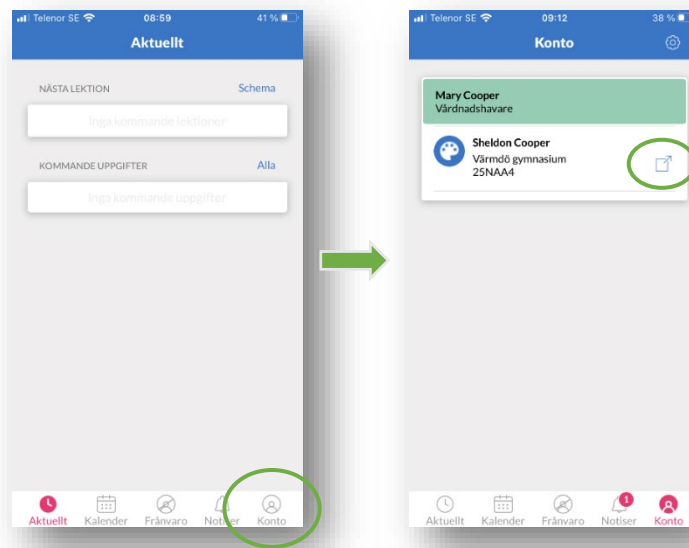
Telenor SE 08:59 41 %

Aktuellt

NÄSTA LEKTION Schema

Inga kommande lektioner

KOMMANDE UPPGIFTER Alla

Inga kommande uppgifter

Aktuellt Kalender Frånvaro Notiser Konto

Telenor SE 09:12 38 %

Konto

Mary Cooper
Vårdnadshavare

Sheldon Cooper
Värmdö gymnasium
25NAA4

Aktuellt Kalender Frånvaro 1 Notiser Konto